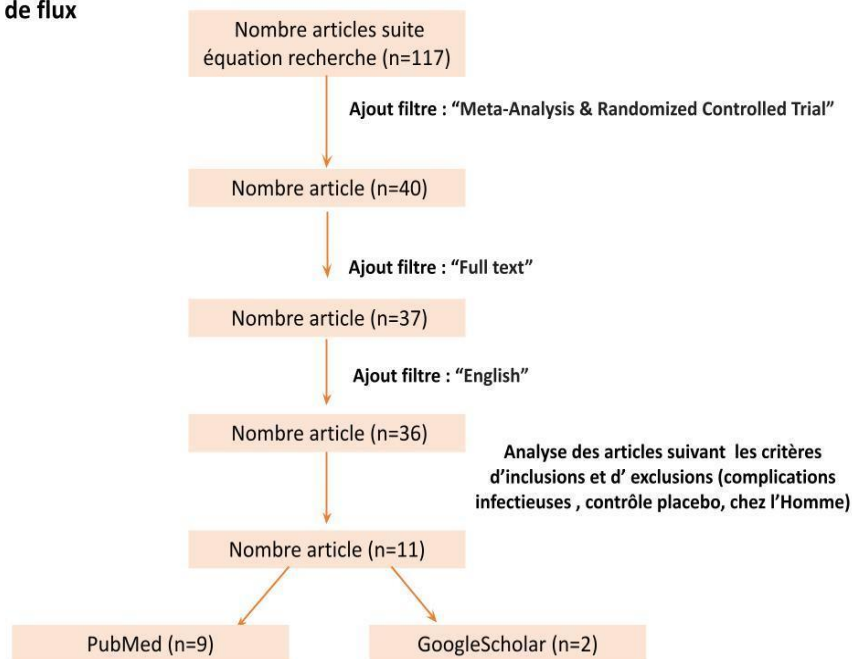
de flux

Nombre articles suite équation recherche (n=117)

Ajout filtre : “Meta-Analysis & Randomized Controlled Trial”

Nombre article (n=40)

Ajout filtre : “Full text”

Nombre article (n=37)

Ajout filtre : “English”

Nombre article (n=36)

Analyse des articles suivant les critères d’inclusions et d’ exclusions (complications infectieuses , contrôle placebo, chez l’Homme)

Nombre article (n=11)

PubMed (n=9)

GoogleScholar (n=2)